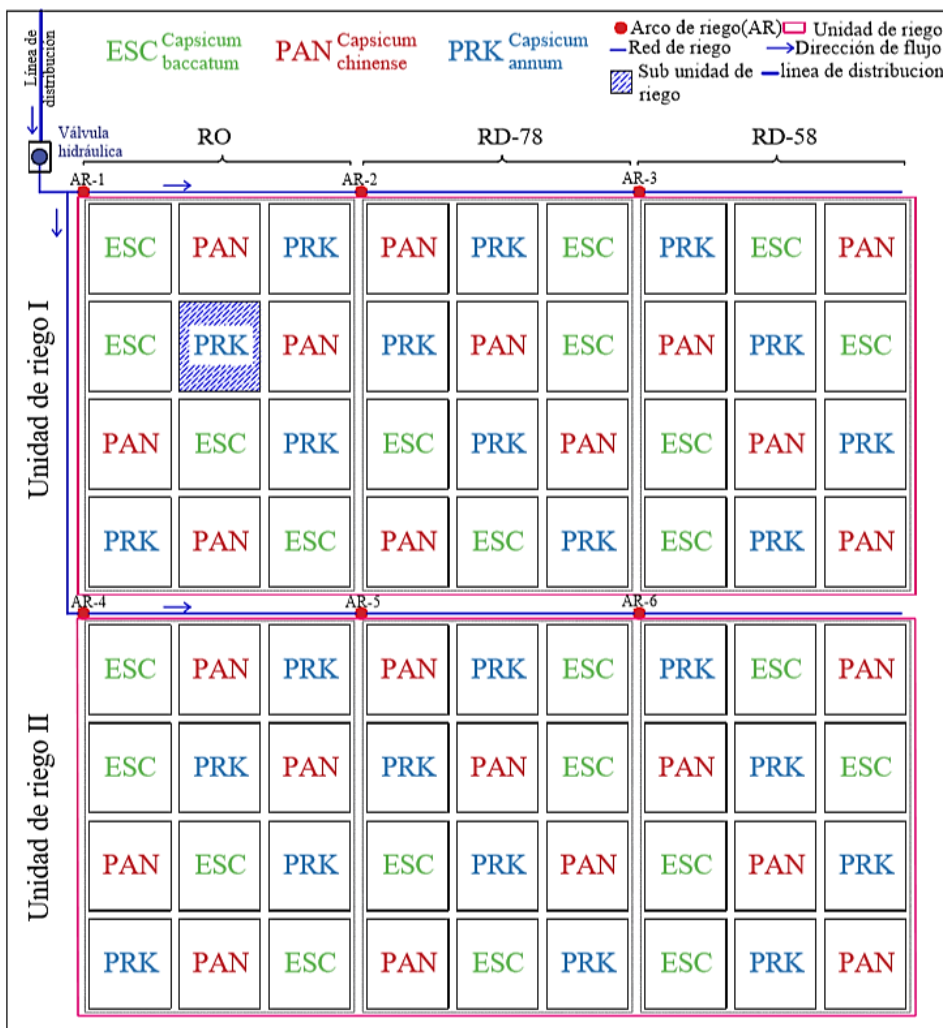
Línea de distribución

ESC Capsicum baccatum PAN Capsicum chinense PRK Capsicum annum

Arco de riego(AR) Unidad de riego
Red de riego Dirección de flujo
Sub unidad de riego linea de distribucion

Válvula hidráulica

RO RD-78 RD-58

AR-1 AR-2 AR-3

Unidad de riego I

| ESC | PAN | PRK | PAN | PRK | ESC | PRK | ESC | PAN |
|---|---|---|---|---|---|---|---|---|
| ESC | PRK | PAN | PRK | PAN | ESC | PAN | PRK | ESC |
| PAN | ESC | PRK | ESC | PRK | PAN | ESC | PAN | PRK |
| PRK | PAN | ESC | PAN | ESC | PRK | ESC | PRK | PAN |

AR-4 AR-5 AR-6

Unidad de riego II

| ESC | PAN | PRK | PAN | PRK | ESC | PRK | ESC | PAN |
|---|---|---|---|---|---|---|---|---|
| ESC | PRK | PAN | PRK | PAN | ESC | PAN | PRK | ESC |
| PAN | ESC | PRK | ESC | PRK | PAN | ESC | PAN | PRK |
| PRK | PAN | ESC | PAN | ESC | PRK | ESC | PRK | PAN |